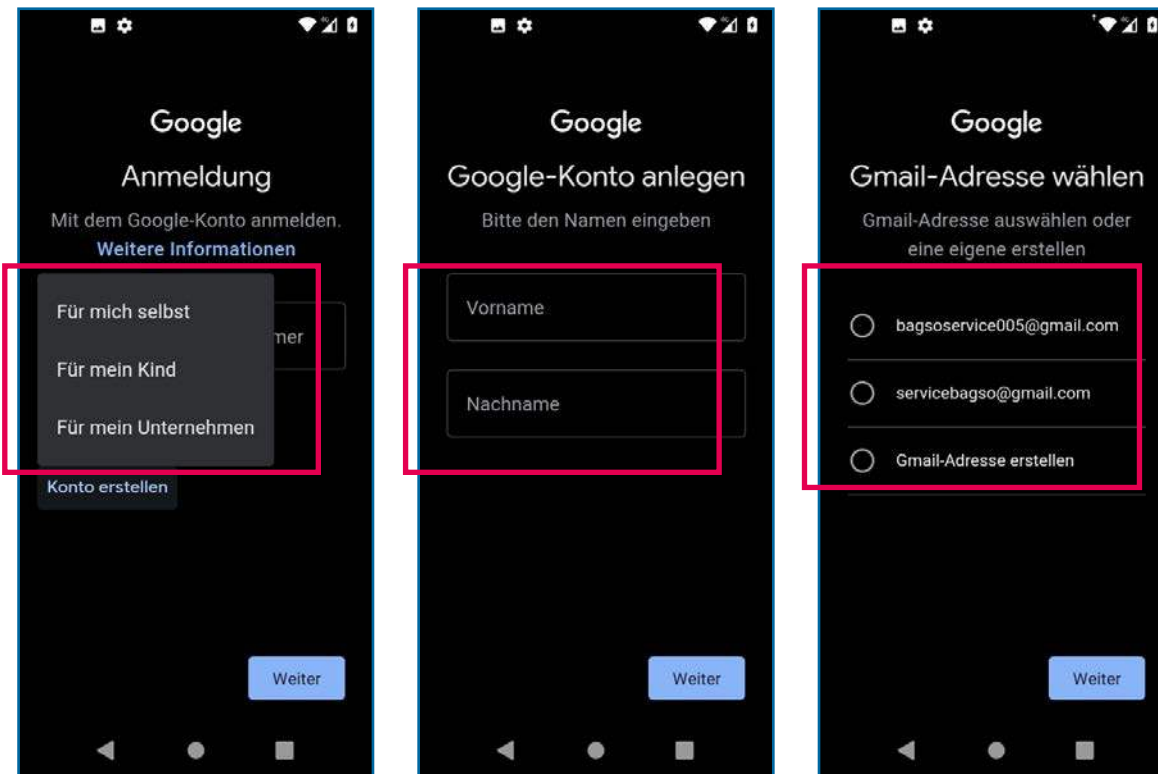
Google

Anmeldung

Mit dem Google-Konto anmelden.

Weitere Informationen

Für mich selbst

mer

Für mein Kind

Für mein Unternehmen

Konto erstellen

Weiter

Google

Google-Konto anlegen

Bitte den Namen eingeben

Vorname

Nachname

Weiter

Google

Gmail-Adresse wählen

Gmail-Adresse auswählen oder eine eigene erstellen

bagsoservice005@gmail.com

servicebagso@gmail.com

Gmail-Adresse erstellen

Weiter